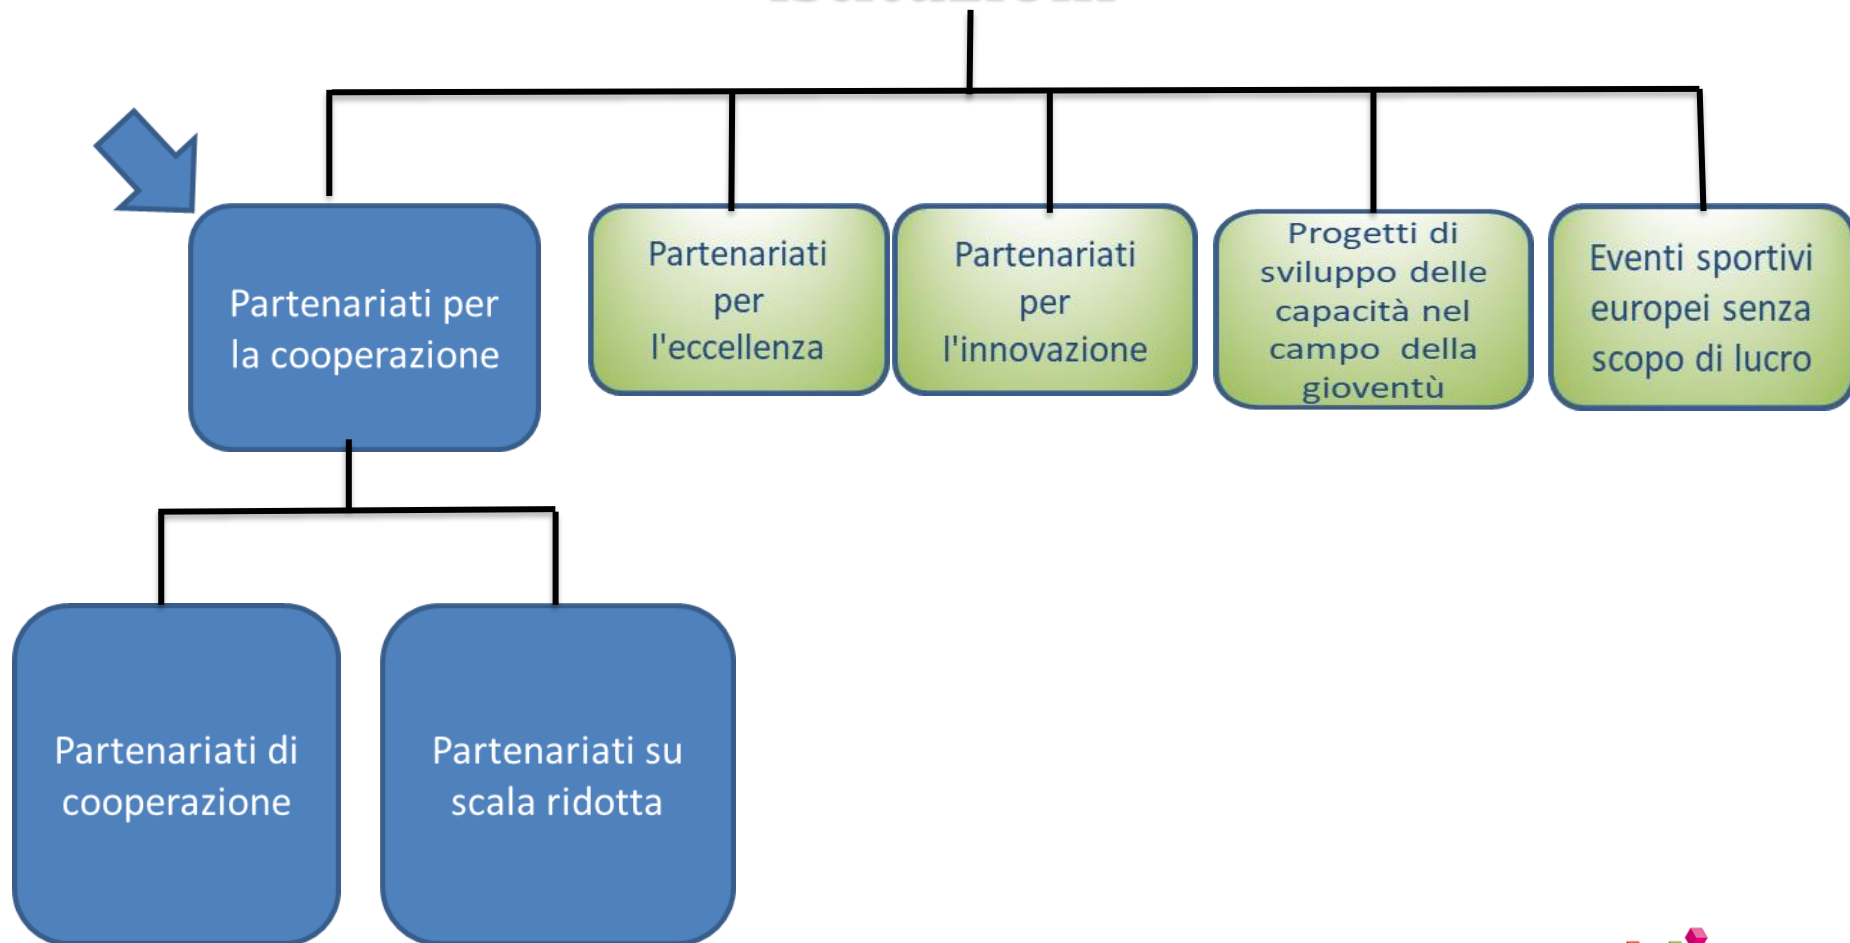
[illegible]

Partenariati per la cooperazione

Partenariati per l'eccellenza

Partenariati per l'innovazione

Progetti di sviluppo delle capacità nel campo della gioventù

Eventi sportivi europei senza scopo di lucro

Partenariati di cooperazione

Partenariati su scala ridotta